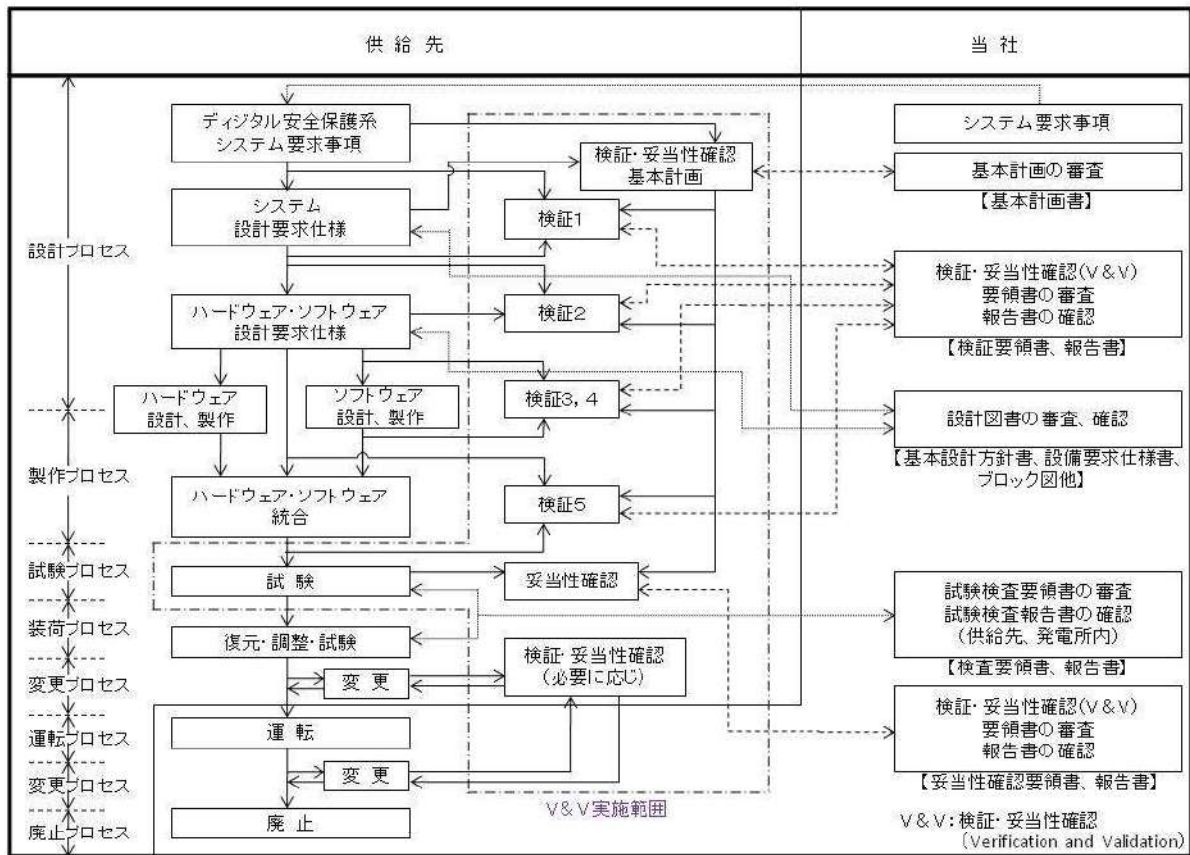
供給先

当社

ディジタル安全保護系
システム要求事項

検証・妥当性確認
基本計画

システム要求事項

基本計画の審査

【基本計画書】

システム
設計要求仕様

検証1

設計プロセス

検証・妥当性確認(V&V)
要領書の審査
報告書の確認

ハードウェア・ソフトウェア
設計要求仕様

検証2

【検証要領書、報告書】

ハードウェア
設計、製作

ソフトウェア
設計、製作

検証3, 4

設計図書の審査、確認

製作プロセス

【基本設計方針書、設備要求仕様書、ブロック図他】

ハードウェア・ソフトウェア
統合

検証5

試験プロセス

試 験

妥当性確認

試験検査要領書の審査
試験検査報告書の確認
(供給先、発電所内)

装荷プロセス

復元・調整・試験

【検査要領書、報告書】

変更プロセス

変 更

検証・妥当性確認
(必要に応じ)

検証・妥当性確認(V&V)
要領書の審査
報告書の確認

運転プロセス

運 転

変更プロセス

変 更

【妥当性確認要領書、報告書】

V&V実施範囲

廃止プロセス

廃 止

V&V:検証・妥当性確認
(Verification and Validation)